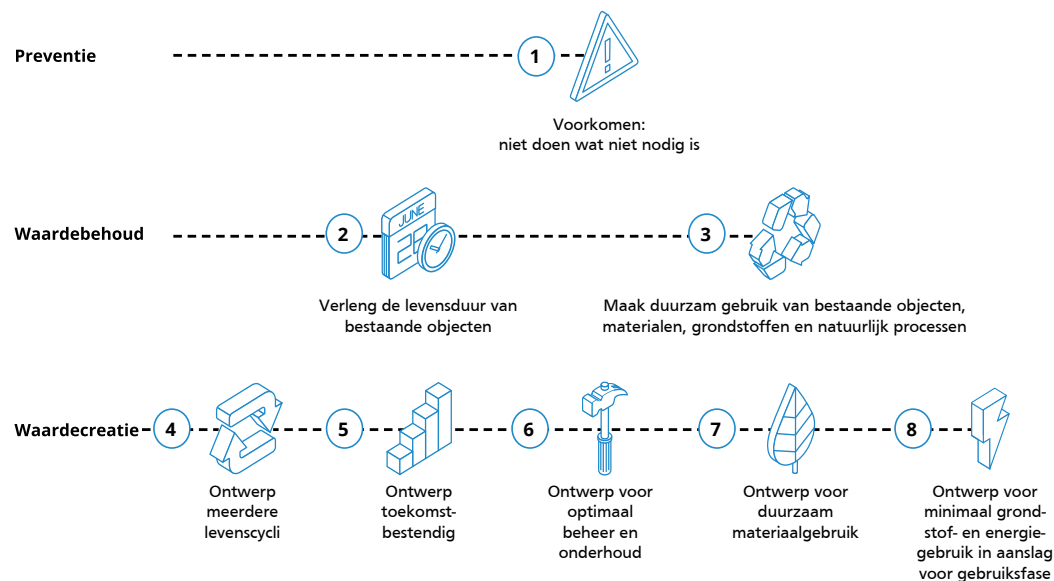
Preventie

1

Voorkomen:
niet doen wat niet nodig is

Waardebehoud

2

JUNE

Verleng de levensduur van bestaande objecten

3

Maak duurzam gebruik van bestaande objecten, materialen, grondstoffen en natuurlijk processen

Waardecreatie

4

Ontwerp meerdere levenscycli

5

Ontwerp toekomstbestendig

6

Ontwerp voor optimaal beheer en onderhoud

7

Ontwerp voor duurzaam materiaalgebruik

8

Ontwerp voor minimaal grondstof- en energiegebruik in aanslag voor gebruiksfase